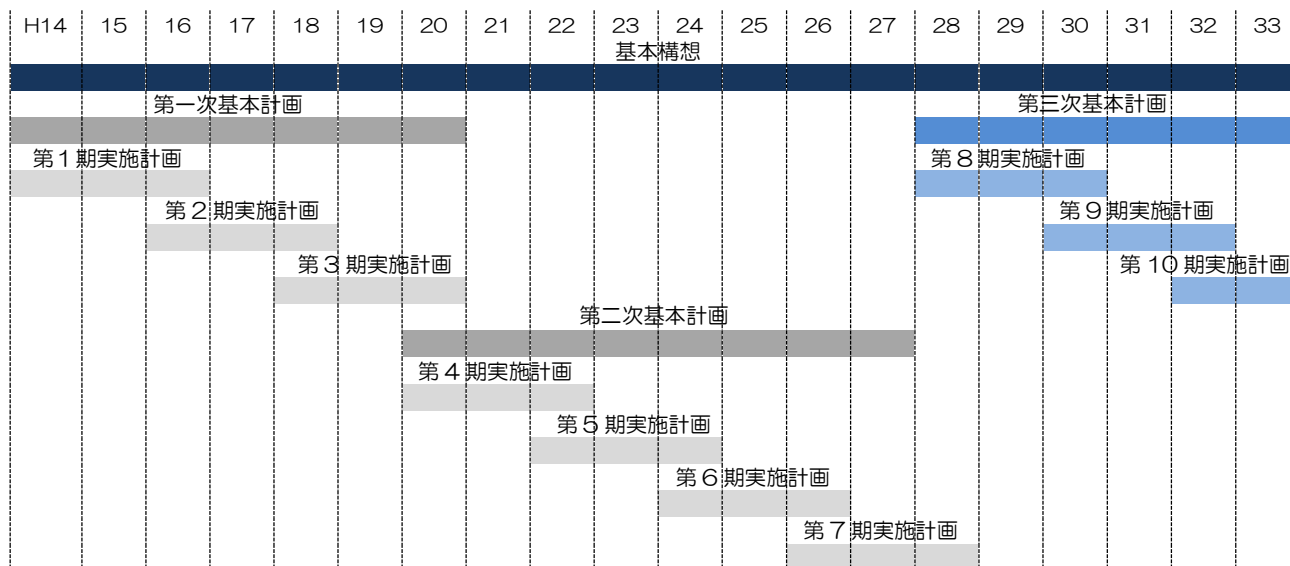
H14 15 16 17 18 19 20 21 22 23 24 25 26 27 28 29 30 31 32 33

基本構想

第一次基本計画

第三次基本計画

第１期実施計画

第８期実施計画

第２期実施計画

第９期実施計画

第３期実施計画

第10期実施計画

第二次基本計画

第４期実施計画

第５期実施計画

第６期実施計画

第７期実施計画